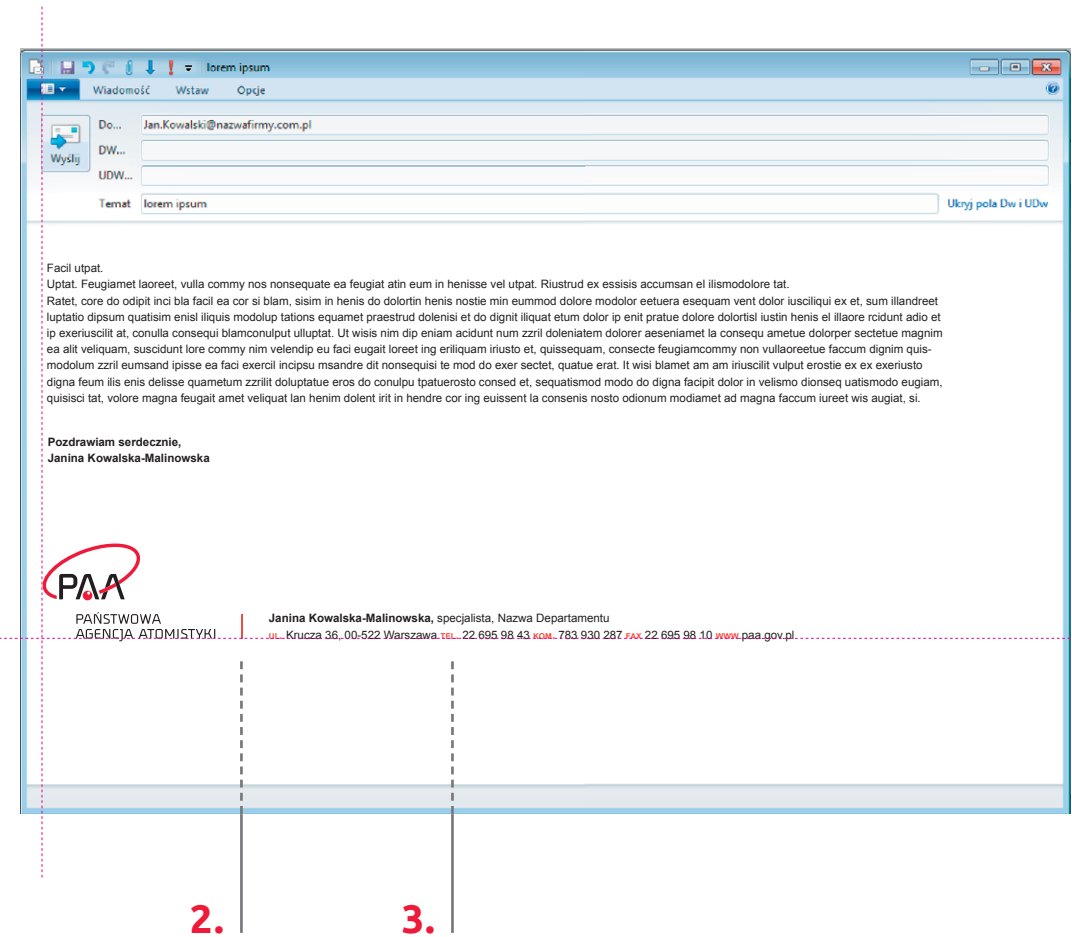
lorem ipsum

Wiadomość Wstaw Opcje

Wyślij

Do... Jan.Kowalski@nazwafirmy.com.pl

DW...

UDW...

Temat lorem ipsum

Ukryj pola Dw i UDw

Facil utpat.
Uptat. Feugiamet laoreet, vulla commy nos nonsequate ea feugiat atin eum in henisse vel utpat. Riustrud ex essisis accumsan el ilismodolore tat.
Ratet, core do odipit inci bla facil ea cor si blam, sisim in henis do dolortin henis nostie min eummod dolore modolor eetuera esequam vent dolor iusciliqui ex et, sum illandreet luptatio dipsum quatisim enisl iliquis modolup tations equamet praestrud dolenisi et do dignit iliquat etum dolor ip enit pratue dolore dolortisl iustin henis el illaore rcidunt adio et ip exeriuscilit at, conulla consequi blamconulput ulluptat. Ut wisis nim dip eniam acidunt num zzril doleniatem dolorer aeseniamet la consequ ametue dolorper sectetue magnim ea alit veliquam, suscidunt lore commy nim velendip eu faci eugait loreet ing eriliquam iriusto et, quissequam, consecte feugiamcommy non vullaoreetue faccum dignim quismodolum zzril eumsand ipisse ea faci exercil incipsu msandre dit nonsequisi te mod do exer sectet, quatue erat. It wisi blamet am am iriuscilit vulput erostie ex ex exeriusto digna feum ilis enis delisse quametum zzrilit doluptatue eros do conulpu tpatuerosto consed et, sequatismod modo do digna facipit dolor in velismo dionseq uatismodo eugiam, quisisci tat, volore magna feugait amet veliquat lan henim dolent irit in hendre cor ing euissent la consenis nosto odionum modiamet ad magna faccum iureet wis augiat, si.

Pozdrawiam serdecznie,
Janina Kowalska-Malinowska

PAA
PAŃSTWOWA AGENCJA ATOMISTYKI

Janina Kowalska-Malinowska, specjalista, Nazwa Departamentu
UL. Krucza 36, 00-522 Warszawa TEL. 22 695 98 43 KOM. 783 930 287 FAX 22 695 98 10 WWW paa.gov.pl

2.
3.